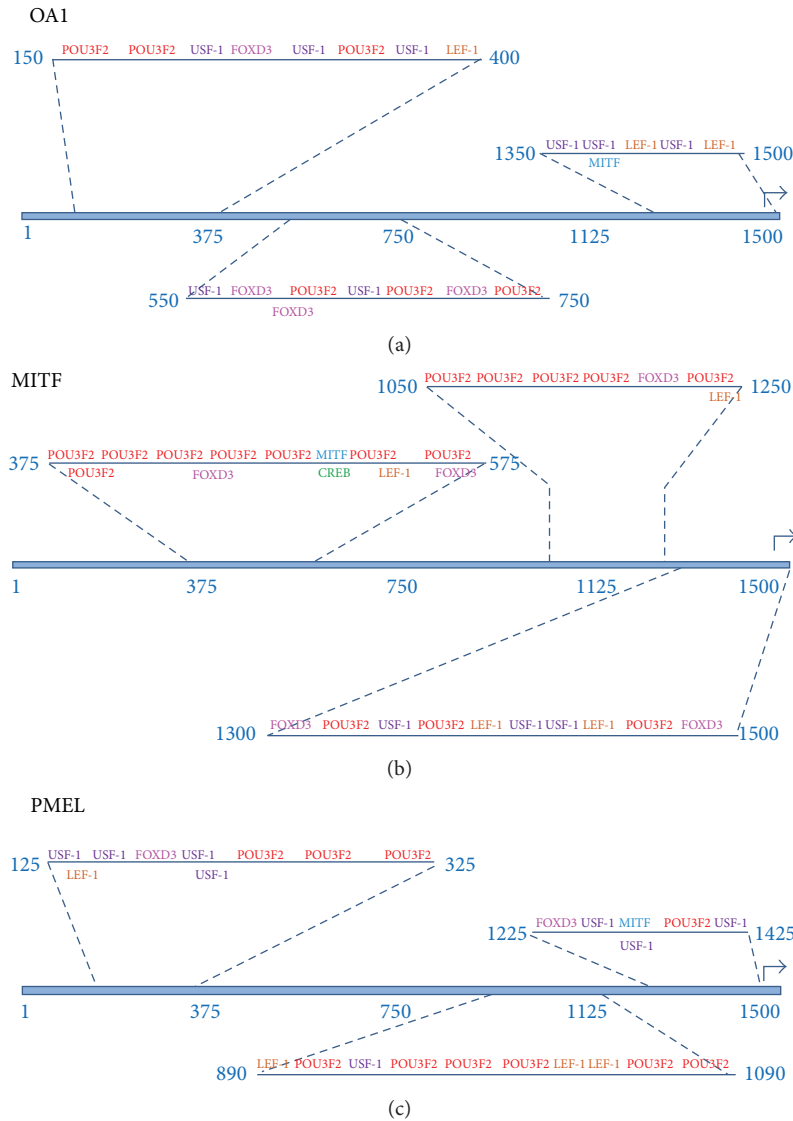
OA1

150 POU3F2 POU3F2 USF-1 FOXD3 USF-1 POU3F2 USF-1 LEF-1 400

1350 USF-1 USF-1 LEF-1 USF-1 LEF-1 1500
MITF

1 375 750 1125 1500

550 USF-1 FOXD3 POU3F2 USF-1 POU3F2 FOXD3 POU3F2 750
FOXD3

(a)

MITF

1050 POU3F2 POU3F2 POU3F2 POU3F2 FOXD3 POU3F2 1250
LEF-1

375 POU3F2 POU3F2 POU3F2 POU3F2 POU3F2 MITF POU3F2 POU3F2 575
POU3F2 FOXD3 CREB LEF-1 FOXD3

1 375 750 1125 1500

1300 FOXD3 POU3F2 USF-1 POU3F2 LEF-1 USF-1 USF-1 LEF-1 POU3F2 FOXD3 1500

(b)

PMEL

125 USF-1 USF-1 FOXD3 USF-1 POU3F2 POU3F2 POU3F2 325
LEF-1 USF-1

1225 FOXD3 USF-1 MITF POU3F2 USF-1 1425
USF-1

1 375 750 1125 1500

890 LEF-1 POU3F2 USF-1 POU3F2 POU3F2 POU3F2 LEF-1 LEF-1 POU3F2 POU3F2 1090

(c)